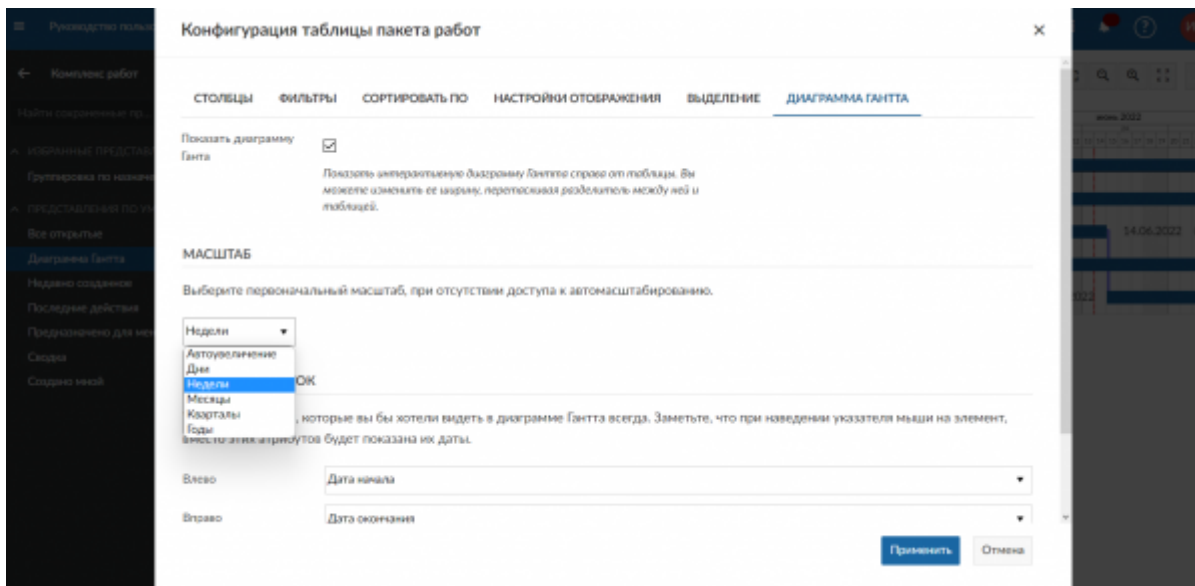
Руководство польз

Комплекс работ

Найти сохраненные по...

ИЗБРАННЫЕ ПРЕДСТАВ

Группировка по назнач

ПРЕДСТАВЛЕНИЯ ПО УМ

Все открытые

Диаграмма Ганта

Недавно созданные

Последние действия

Предназначено для ме

Сводка

Создано мной

Конфигурация таблицы пакета работ

×

СТОЛБЦЫ ФИЛЬТРЫ СОРТИРОВАТЬ ПО НАСТРОЙКИ ОТОБРАЖЕНИЯ ВЫДЕЛЕНИЕ ДИАГРАММА ГАНТТА

Показать диаграмму Гантта

Показать интерактивную диаграмму Гантта справа от таблицы. Вы можете изменить ее ширину, перетаскивая разделитель между ней и таблицей.

МАСШТАБ

Выберите первоначальный масштаб, при отсутствии доступа к автомасштабированию.

Недели

Автоувеличение
Дни
Недели
Месяцы
Кварталы
Годы

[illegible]ОК

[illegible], которые вы бы хотели видеть в диаграмме Гантта всегда. Заметьте, что при наведении указателя мыши на элемент, вместо этих атрибутов будет показана их даты.

Влево Дата начала

Вправо Дата окончания

Применить Отмена

июнь 2022

14.06.2022

022